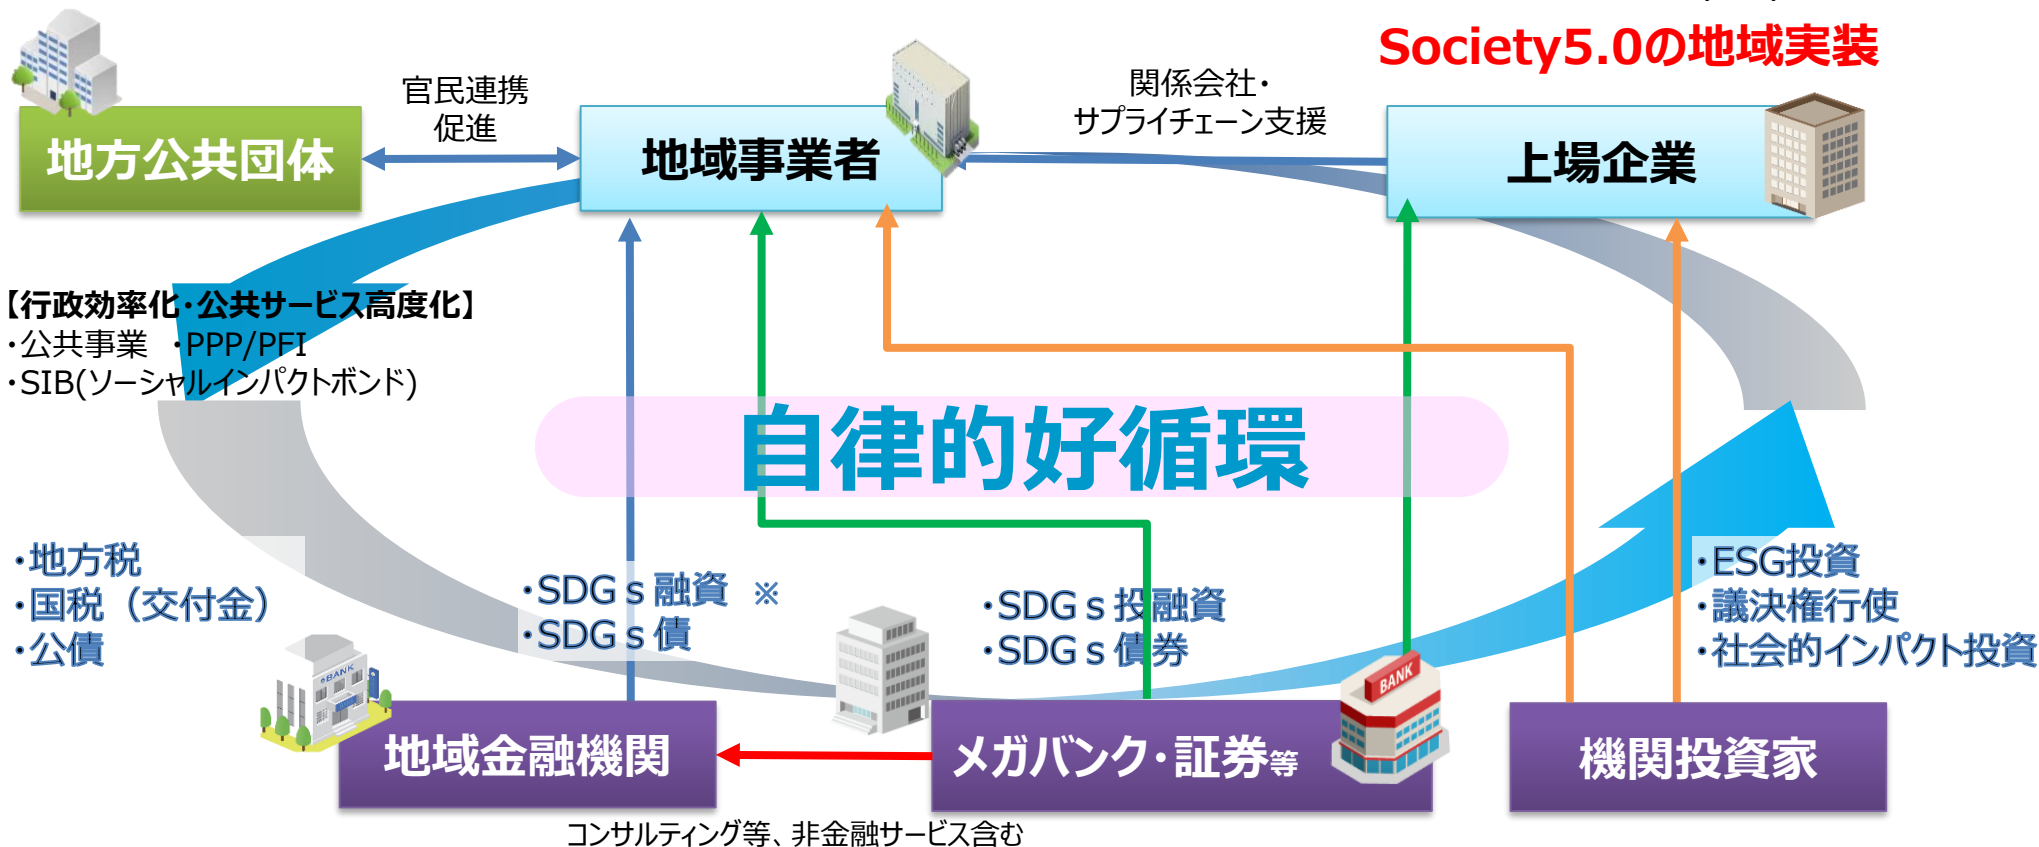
Society5.0の地域実装

地方公共団体

官民連携
促進

地域事業者

関係会社・
サプライチェーン支援

上場企業

【行政効率化・公共サービス高度化】
・公共事業　・PPP/PFI
・SIB(ソーシャルインパクトボンド)

自律的好循環

・地方税
・国税（交付金）
・公債

・SDGｓ融資　※
・SDGｓ債

・SDGｓ投融資
・SDGｓ債券

・ESG投資
・議決権行使
・社会的インパクト投資

BANK

地域金融機関

メガバンク・証券等

BANK

機関投資家

コンサルティング等、非金融サービス含む